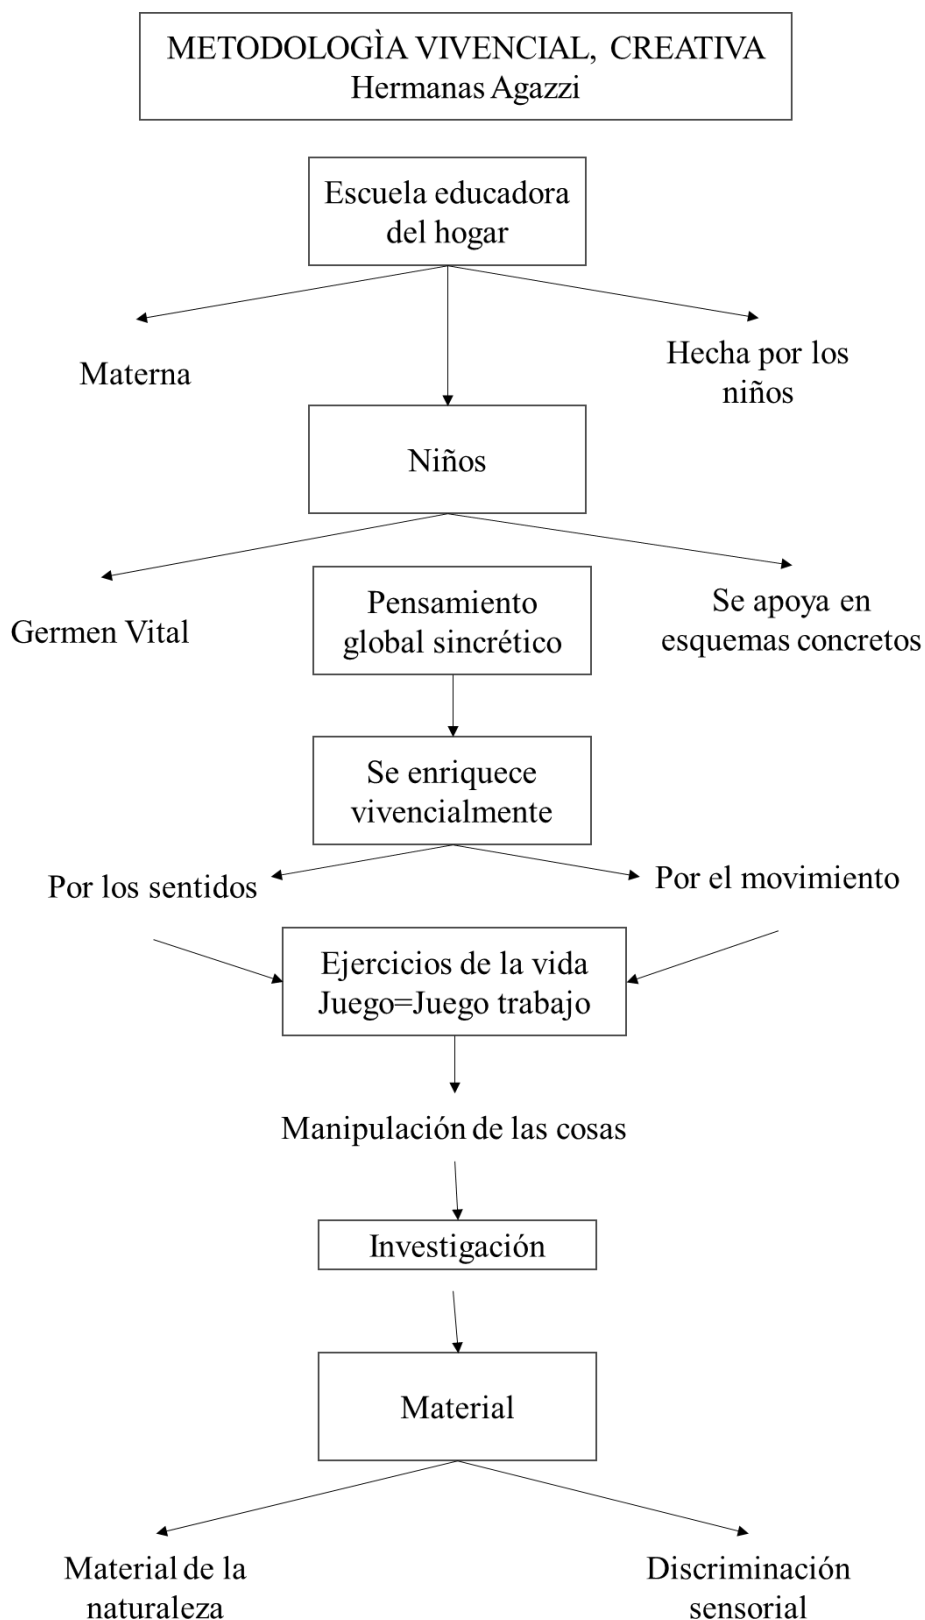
METODOLOGÌA VIVENCIAL, CREATIVA
Hermanas Agazzi

Escuela educadora del hogar

Materna

Hecha por los niños

Niños

Germen Vital

Pensamiento global sincrético

Se apoya en esquemas concretos

Se enriquece vivencialmente

Por los sentidos

Por el movimiento

Ejercicios de la vida
Juego=Juego trabajo

Manipulación de las cosas

Investigación

Material

Material de la naturaleza

Discriminación sensorial